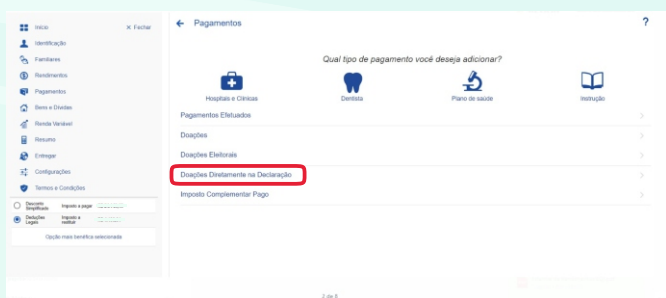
Início
× Fechar
Identificação
Familiares
Rendimentos
Pagamentos
Bens e Dívidas
Renda Variável
Resumo
Entregar
Configurações
Termos e Condições

Desconto Simplificado
Imposto a pagar
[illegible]
Deduções Legais
Imposto a restituir
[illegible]
Opção mais benéfica selecionada

← Pagamentos
?

Qual tipo de pagamento você deseja adicionar?

Hospitais e Clínicas
Dentista
Plano de saúde
Instrução

Pagamentos Efetuados
Doações
Doações Eleitorais
Doações Diretamente na Declaração
Imposto Complementar Pago

2 de 6